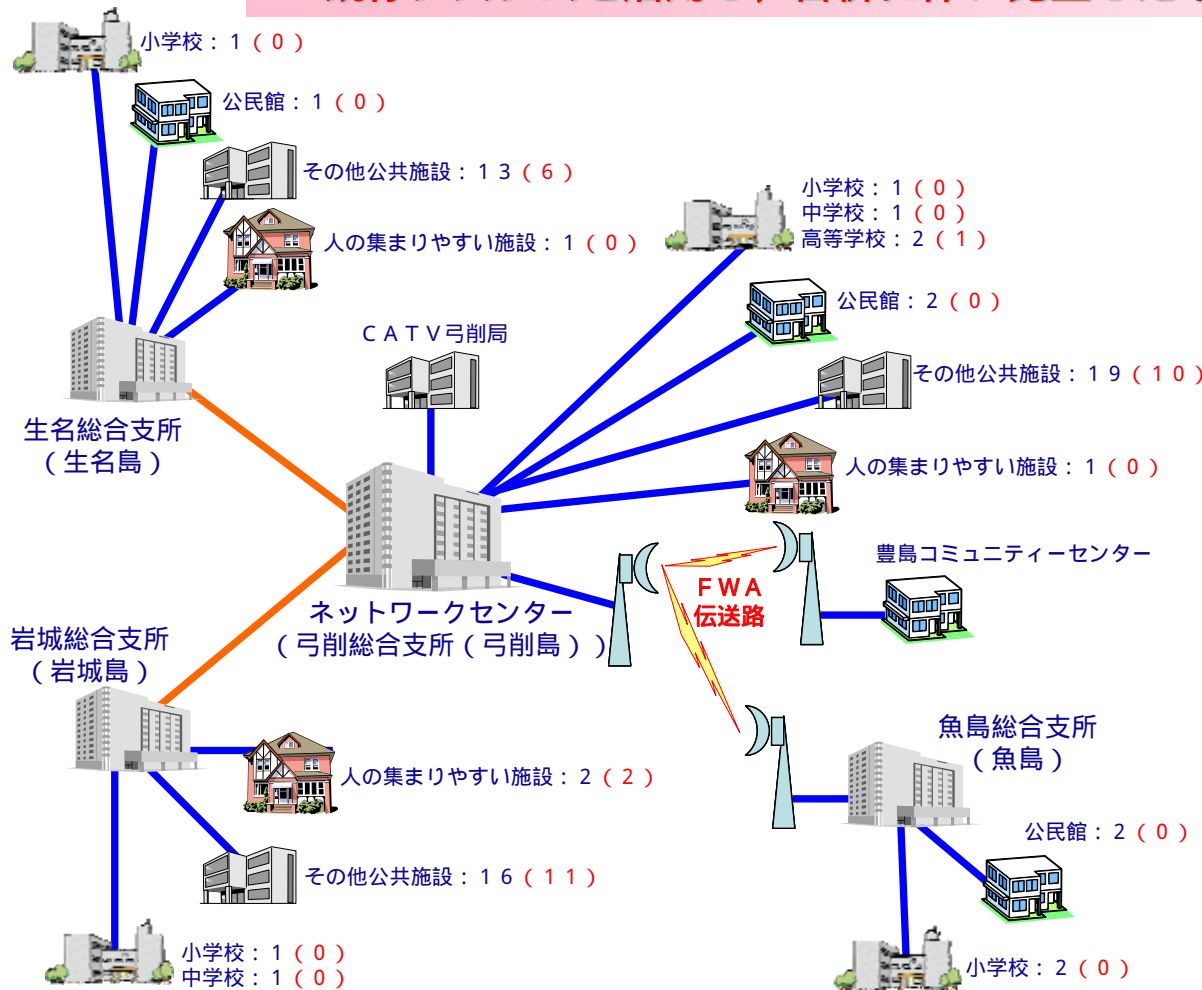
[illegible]

小学校：１（０）

公民館：１（０）

その他公共施設：１３（６）

人の集まりやすい施設：１（０）

生名総合支所
（生名島）

ＣＡＴＶ弓削局

小学校：１（０）
中学校：１（０）
高等学校：２（１）

公民館：２（０）

その他公共施設：１９（１０）

人の集まりやすい施設：１（０）

豊島コミュニティーセンター

ＦＷＡ
伝送路

ネットワークセンター
（弓削総合支所（弓削島））

岩城総合支所
（岩城島）

人の集まりやすい施設：２（２）

その他公共施設：１６（１１）

小学校：１（０）
中学校：１（０）

魚島総合支所
（魚島）

公民館：２（０）

小学校：２（０）